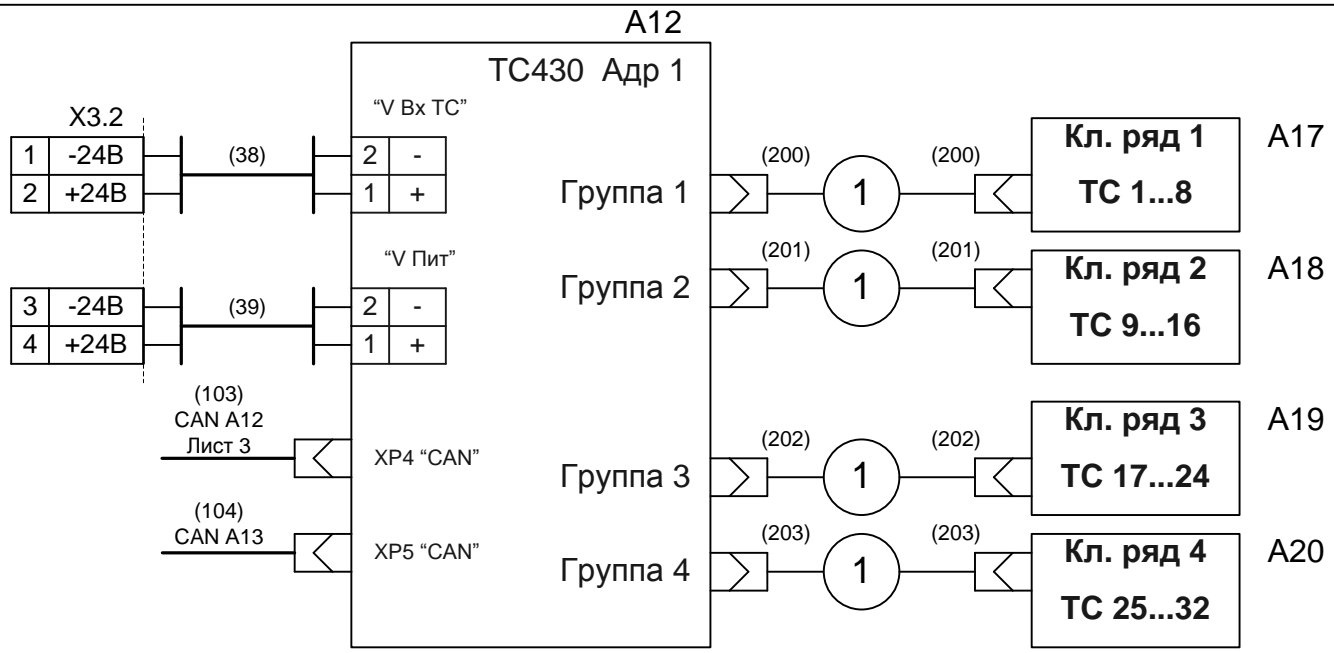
A12

ТС430 Адр 1

X3.2

| 1 | -24В |
|---|---|
| 2 | +24В |

(38)

"V Вх ТС"

| 2 | - |
|---|---|
| 1 | + |

| 3 | -24В |
|---|---|
| 4 | +24В |

(39)

"V Пит"

| 2 | - |
|---|---|
| 1 | + |

(103)
CAN A12
Лист 3

XP4 "CAN"

(104)
CAN A13

XP5 "CAN"

Группа 1

(200) 1 (200)

Кл. ряд 1
ТС 1...8

A17

Группа 2

(201) 1 (201)

Кл. ряд 2
ТС 9...16

A18

Группа 3

(202) 1 (202)

Кл. ряд 3
ТС 17...24

A19

Группа 4

(203) 1 (203)

Кл. ряд 4
ТС 25...32

A20